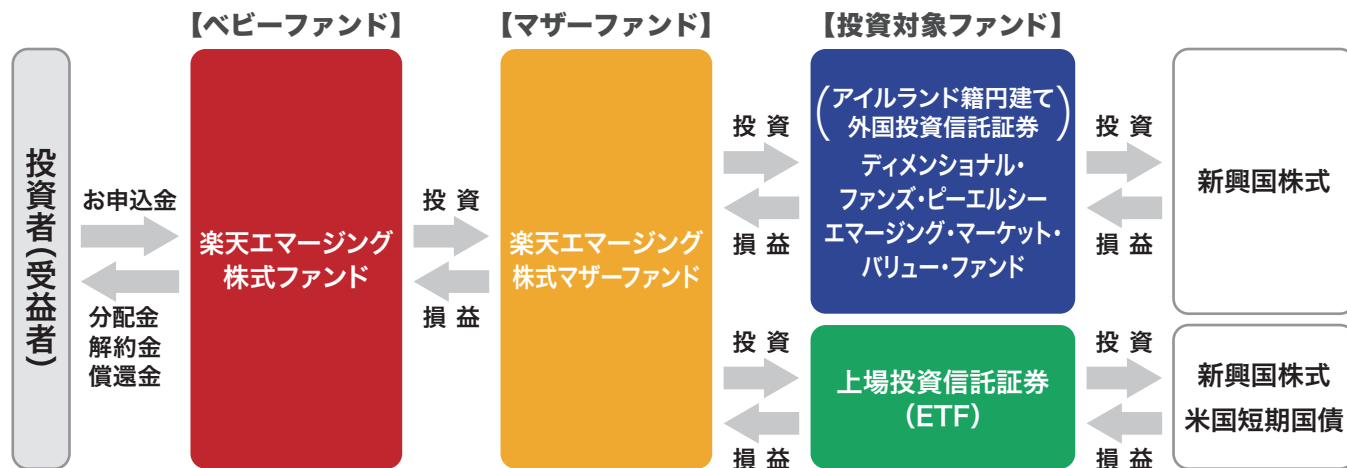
【ベビーファンド】

【マザーファンド】

【投資対象ファンド】

投資者(受益者)

お申込金

分配金
解約金
償還金

楽天エマージング株式ファンド

投 資

損 益

楽天エマージング株式マザーファンド

投 資

損 益

(アイルランド籍円建て外国投資信託証券)
ディメンショナル・ファンズ・ピーエルシー エマージング・マーケット・バリュー・ファンド

投 資

損 益

新興国株式

投 資

損 益

上場投資信託証券(ETF)

投 資

損 益

新興国株式
米国短期国債